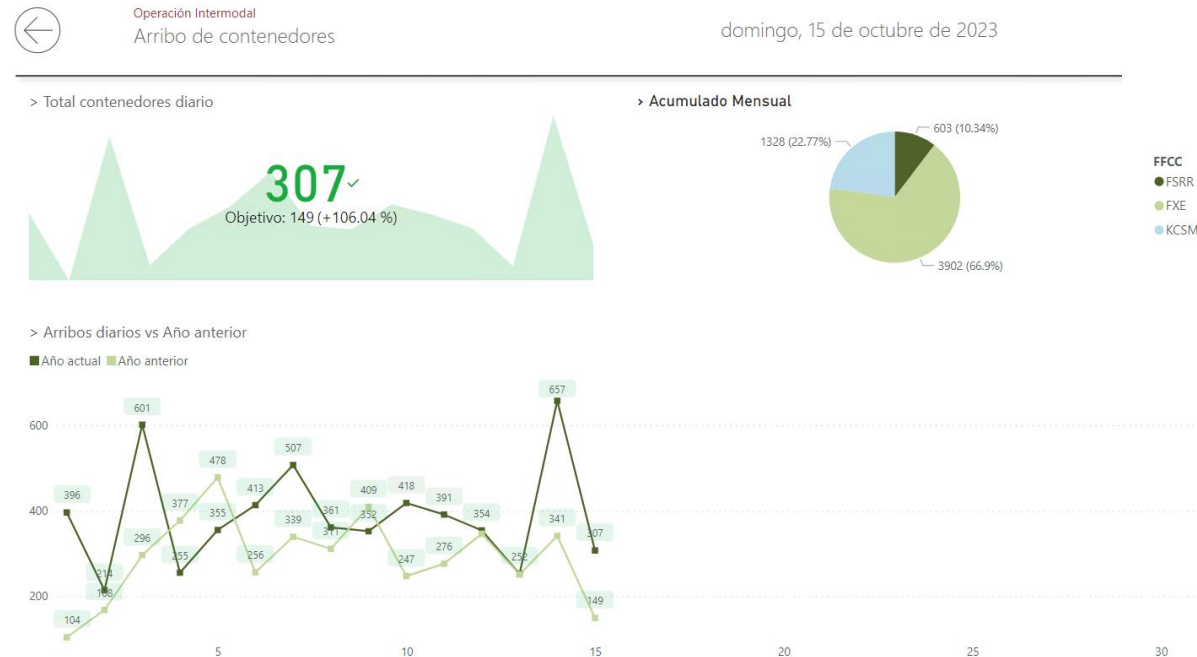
Operación Intermodal
Arribo de contenedores

domingo, 15 de octubre de 2023

> Total contenedores diario

307✓
Objetivo: 149 (+106.04 %)

> Acumulado Mensual

603 (10.34%)
1328 (22.77%)
3902 (66.9%)

FFCC
FSRR
FXE
KCSM

> Arribos diarios vs Año anterior

Año actual Año anterior

600
400
200

396
104
214
168
601
296
255
377
355
478
413
256
507
339
361
311
409
352
418
247
391
276
354
252
657
341
307
149

5
10
15
20
25
30